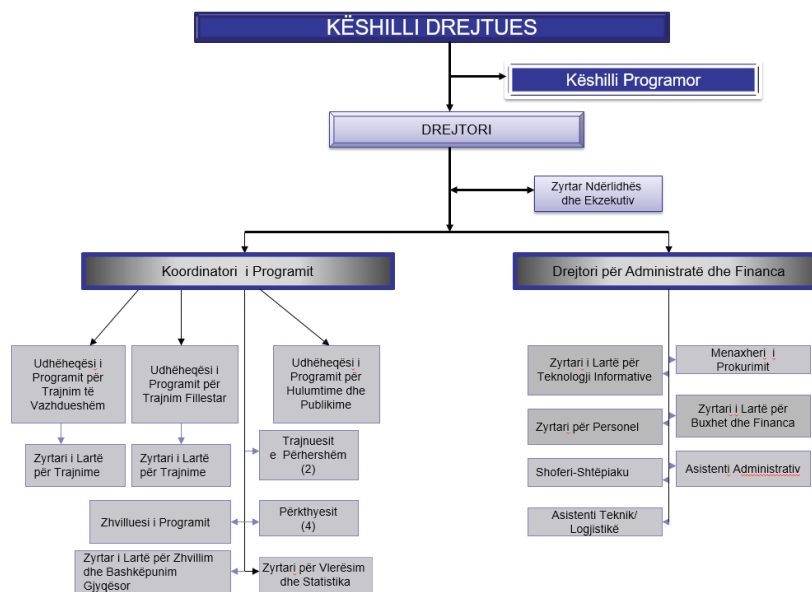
KËSHILLI DREJTUES

Këshilli Programor

DREJTORI

Zyrtar Ndërlidhës dhe Ekzekutiv

Koordinatori i Programit

Drejtori për Administratë dhe Financa

Udhëheqësi i Programit për Trajnim të Vazhdueshëm

Udhëheqësi i Programit për Trajnim Fillestar

Udhëheqësi i Programit për Hulumtime dhe Publikime

Zyrtari i Lartë për Trajnime

Zyrtari i Lartë për Trajnime

Trajnuesit e Përhershëm (2)

Zhvilluesi i Programit

Përkthyesit (4)

Zyrtar i Lartë për Zhvillim dhe Bashkëpunim Gjyqësor

Zyrtari për Vlerësim dhe Statistika

Zyrtari i Lartë për Teknologji Informative

Menaxheri i Prokurimit

Zyrtari për Personel

Zyrtari i Lartë për Buxhet dhe Financa

Shoferi-Shtëpiaku

Asistenti Administrativ

Asistenti Teknik/ Logjistikë